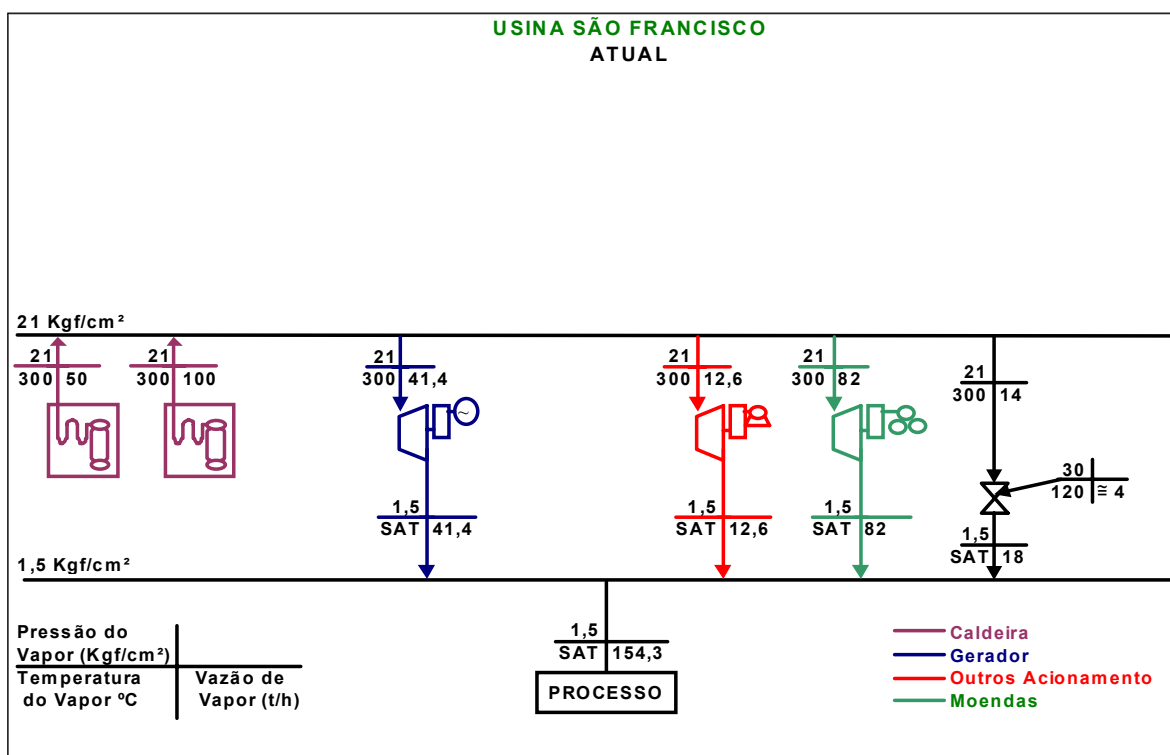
USINA SÃO FRANCISCO
ATUAL

21 Kgf/cm²

21
300 50

21
300 100

21
300 41,4

1,5
SAT 41,4

21
300 12,6

1,5
SAT 12,6

21
300 82

1,5
SAT 82

21
300 14

30
120 ≅ 4

1,5
SAT 18

1,5 Kgf/cm²

Pressão do Vapor (Kgf/cm²)
Temperatura do Vapor ºC
Vazão de Vapor (t/h)

1,5
SAT 154,3

PROCESSO

Caldeira
Gerador
Outros Acionamento
Moendas